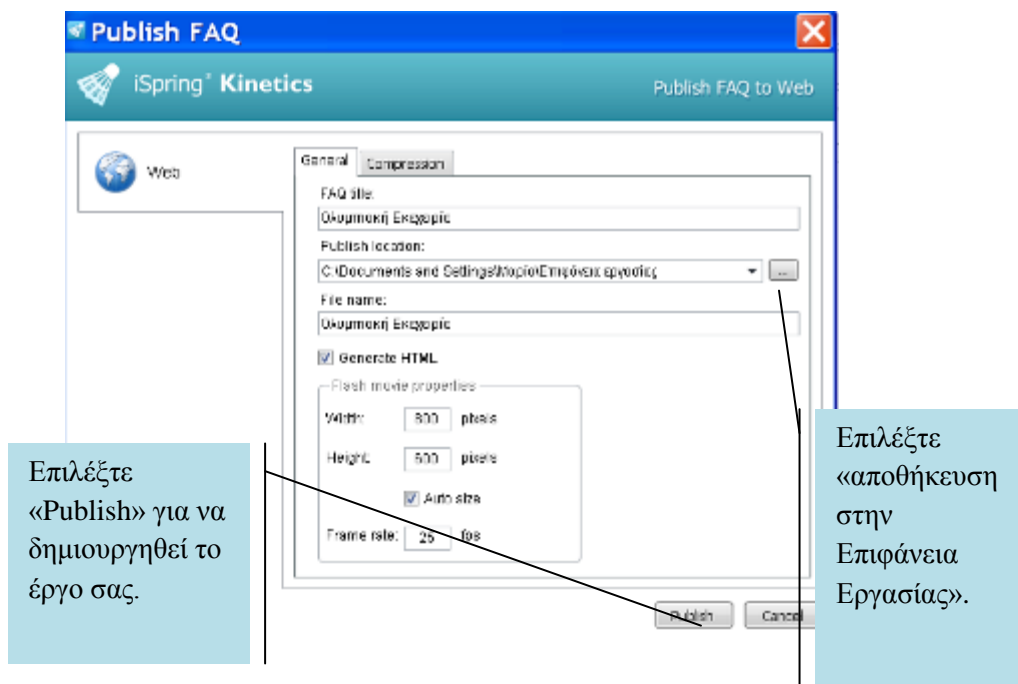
Publish FAQ

iSpring Kinetics

Publish FAQ to Web

Web

General | Compression

FAQ title:

Ολυμπιακή Εκεχειρία

Publish location:

C:\Documents and Settings\Μαρία\Επιφάνεια εργασίας

...

File name:

Ολυμπιακή Εκεχειρία

Generate HTML

Flash movie properties

Width: 800 pixels

Height: 600 pixels

Auto size

Frame rate: 25 fps

Publish

Cancel

Επιλέξτε «Publish» για να δημιουργηθεί το έργο σας.

Επιλέξτε «αποθήκευση στην Επιφάνεια Εργασίας».